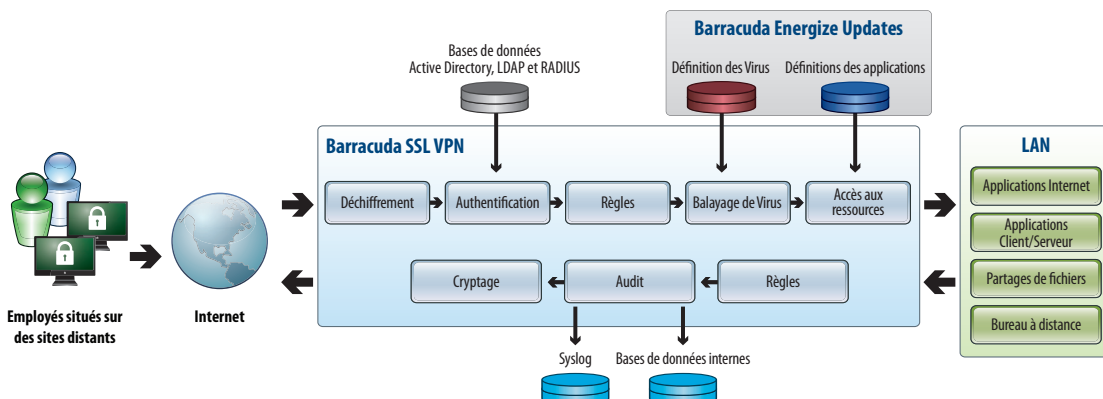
Barracuda Energize Updates

Bases de données
Active Directory, LDAP et RADIUS

Définition des Virus

Définitions des applications

Barracuda SSL VPN

LAN

Déchiffrement

Authentification

Règles

Balayage de Virus

Accès aux ressources

Applications Internet

Applications Client/Serveur

Cryptage

Audit

Règles

Partages de fichiers

Bureau à distance

Employés situés sur des sites distants

Internet

Syslog

Bases de données internes